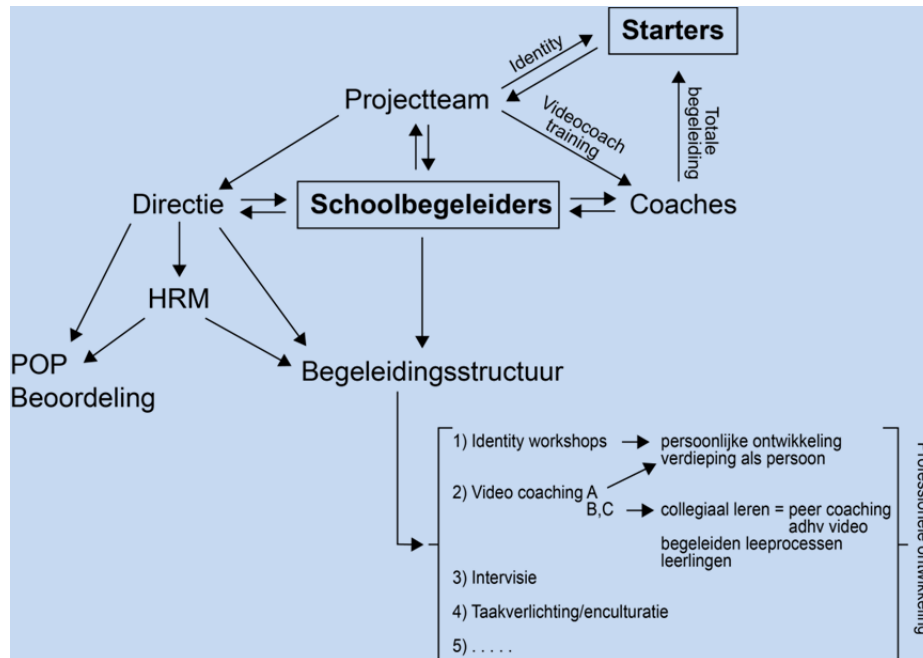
Starters

Identity

Projectteam

Videocoach training

Totale begeleiding

Directie

Schoolbegeleiders

Coaches

HRM

POP
Beoordeling

Begeleidingsstructuur

1) Identity workshops → persoonlijke ontwikkeling
verdieping als persoon

2) Video coaching A
B,C → collegiaal leren = peer coaching adhv video
begeleiden leeprocessen leerlingen

3) Intervisie

4) Taakverlichting/enculturatie

5) . . . . .

Professionele ontwikkeling